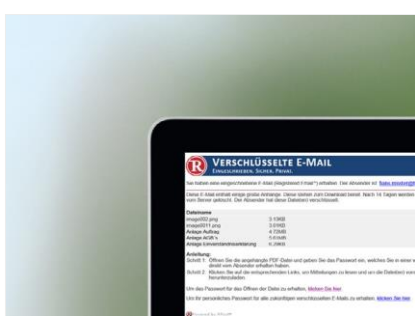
Verschlüsselte E-Mail
Eingeschrieben. Sicher. Privat.

Sie haben eine eingeschriebene E-Mail (Registered E-mail®) erhalten. Der Absender ist: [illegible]

Diese E-Mail enthält einige grosse Anhänge. Diese stehen zum Download bereit. Nach 14 Tagen werden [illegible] vom Server gelöscht. Der Absender hat diese Datei(en) verschlüsselt.

Dateiname
image002.png 3.13KB
image001.png 3.01KB
Anlage Auftrag 4.73MB
Anlage AGB's 0.61MB
Anlage Lieferantenerklärung 0.29MB

Anleitung:
Schritt 1: Öffnen Sie die angehängte PDF-Datei und geben Sie das Passwort ein, welches Sie in einer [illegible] direkt vom Absender erhalten haben.
Schritt 2: Klicken Sie auf die entsprechenden Links, um Mitteilungen zu lesen und um die Datei(en) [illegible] herunterzuladen.

Um das Passwort für diese Datei zu erhalten, klicken Sie hier.

Um ihr persönliches Passwort für alle zukünftigen verschlüsselten E-Mails zu erhalten, klicken Sie hier.

Powered by RPost®